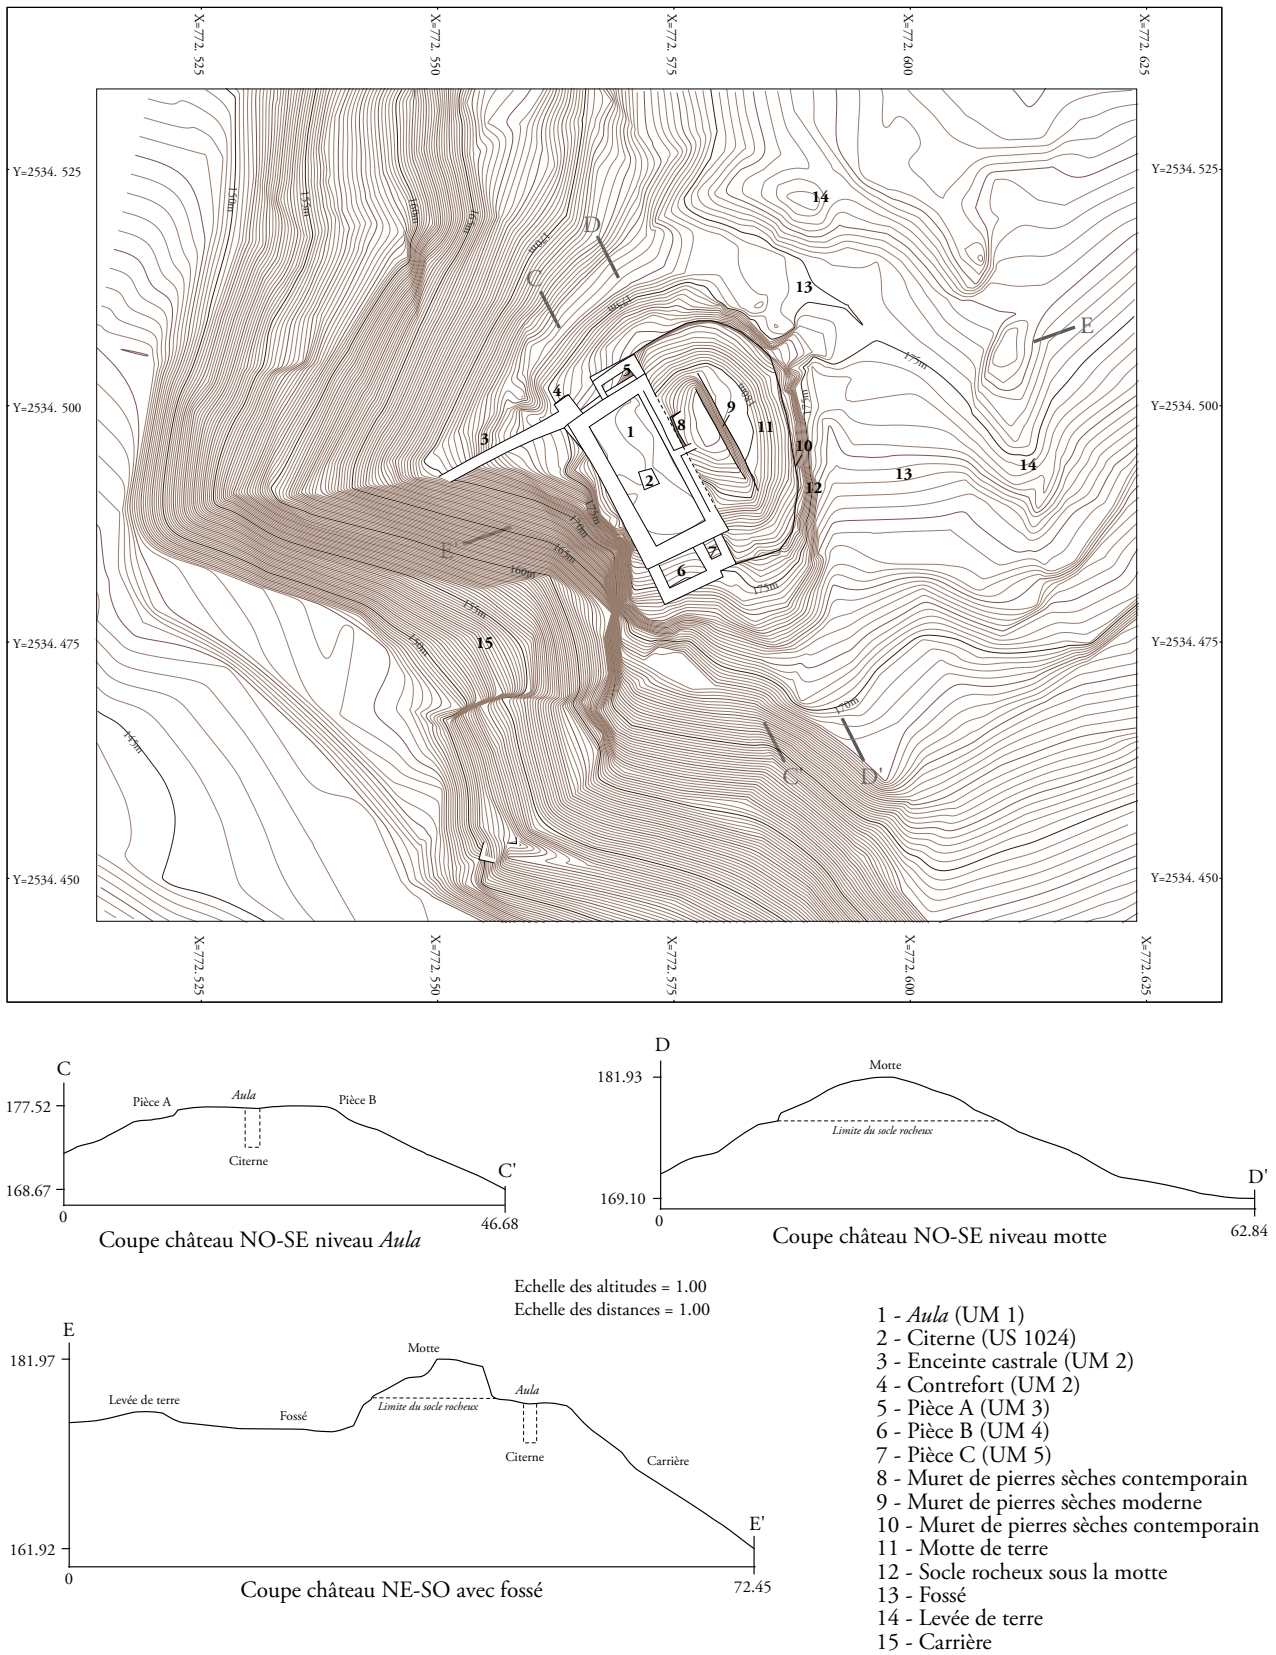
X=772. 525
X=772. 550
X=772. 575
X=772. 600
X=772. 625

Y=2534. 525
Y=2534. 525
Y=2534. 500
Y=2534. 500
Y=2534. 475
Y=2534. 475
Y=2534. 450
Y=2534. 450

150m
155m
160m
165m
170m
175m
180m
175m
170m
165m
160m
155m
150m
145m
175m
170m
175m
175m

C
D
E
E'
C'
D'

1
2
3
4
5
6
7
8
9
10
11
12
13
13
13
14
14
15

X=772. 525
X=772. 550
X=772. 575
X=772. 600
X=772. 625

C
177.52
168.67
0
Pièce A
*Aula*
Pièce B
Citerne
C'
46.68
Coupe château NO-SE niveau *Aula*

D
181.93
169.10
0
Motte
*Limite du socle rocheux*
D'
62.84
Coupe château NO-SE niveau motte

Echelle des altitudes = 1.00
Echelle des distances = 1.00

E
181.97
161.92
0
Levée de terre
Fossé
Motte
*Limite du socle rocheux*
*Aula*
Citerne
Carrière
E'
72.45
Coupe château NE-SO avec fossé

1 - *Aula* (UM 1)
2 - Citerne (US 1024)
3 - Enceinte castrale (UM 2)
4 - Contrefort (UM 2)
5 - Pièce A (UM 3)
6 - Pièce B (UM 4)
7 - Pièce C (UM 5)
8 - Muret de pierres sèches contemporain
9 - Muret de pierres sèches moderne
10 - Muret de pierres sèches contemporain
11 - Motte de terre
12 - Socle rocheux sous la motte
13 - Fossé
14 - Levée de terre
15 - Carrière